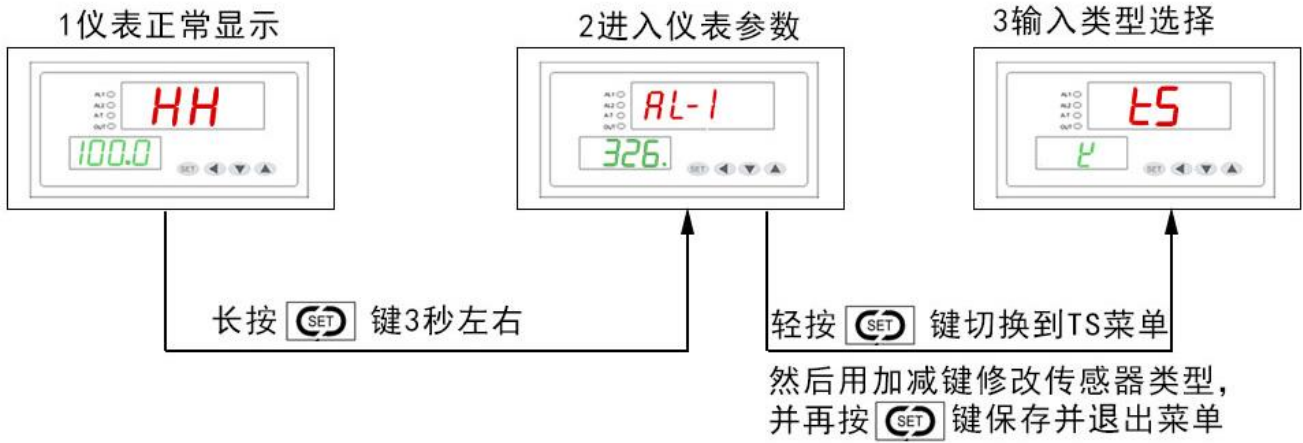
1仪表正常显示

AL1 AL2 A-T OUT

HH

100.0

SET

2进入仪表参数

AL1 AL2 A-T OUT

AL-1

326.

SET

3输入类型选择

AL1 AL2 A-T OUT

tS

t

SET

长按 SET 键3秒左右

轻按 SET 键切换到TS菜单

然后用加减键修改传感器类型，
并再按 SET 键保存并退出菜单